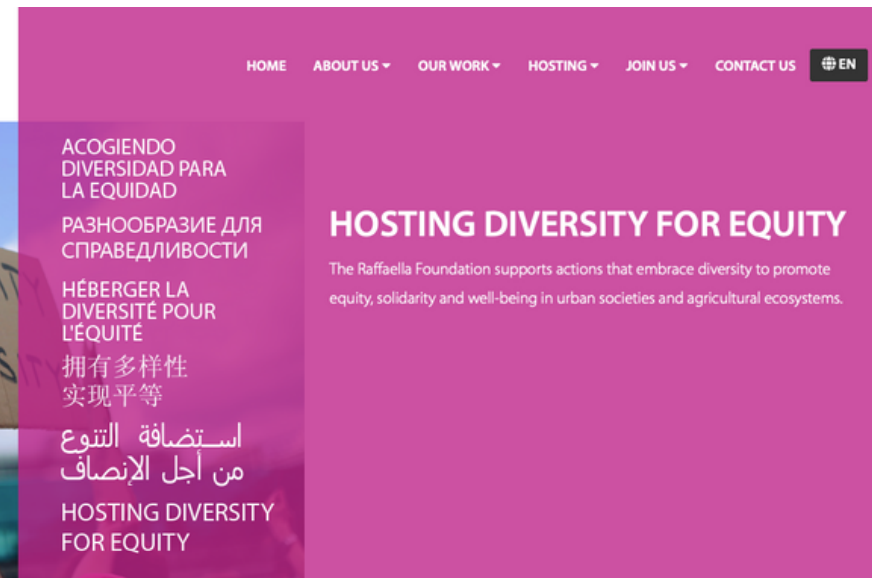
HOME ABOUT US ▾ OUR WORK ▾ HOSTING ▾ JOIN US ▾ CONTACT US EN

ACOGIENDO DIVERSIDAD PARA LA EQUIDAD

РАЗНООБРАЗИЕ ДЛЯ СПРАВЕДЛИВОСТИ

HÉBERGER LA DIVERSITÉ POUR L'ÉQUITÉ

拥有多样性 实现平等

استضافة التنوع من أجل الإنصاف

HOSTING DIVERSITY FOR EQUITY

HOSTING DIVERSITY FOR EQUITY

The Raffaella Foundation supports actions that embrace diversity to promote equity, solidarity and well-being in urban societies and agricultural ecosystems.